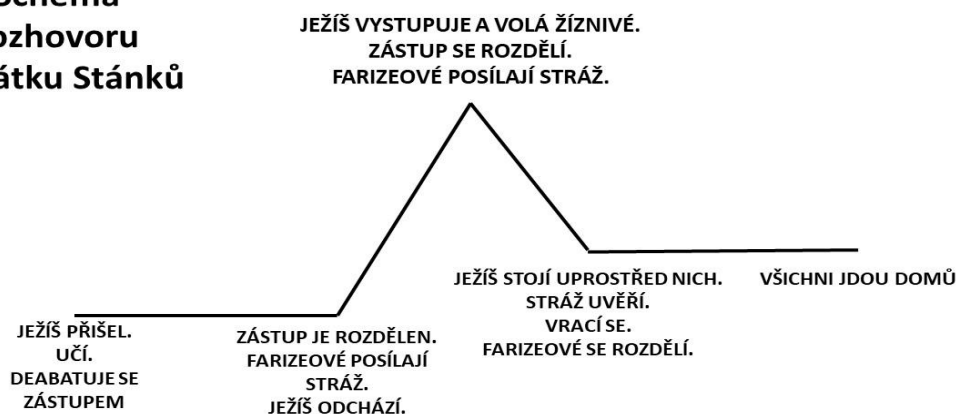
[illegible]chéma
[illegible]ozhovoru
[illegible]átku Stánků

JEŽÍŠ VYSTUPUJE A VOLÁ ŽÍZNIVÉ.
ZÁSTUP SE ROZDĚLÍ.
FARIZEOVÉ POSÍLAJÍ STRÁŽ.

JEŽÍŠ PŘIŠEL.
UČÍ.
DEABATUJE SE
ZÁSTUPEM

ZÁSTUP JE ROZDĚLEN.
FARIZEOVÉ POSÍLAJÍ
STRÁŽ.
JEŽÍŠ ODCHÁZÍ.

JEŽÍŠ STOJÍ UPROSTŘED NICH.
STRÁŽ UVĚŘÍ.
VRACÍ SE.
FARIZEOVÉ SE ROZDĚLÍ.

VŠICHNI JDOU DOMŮ